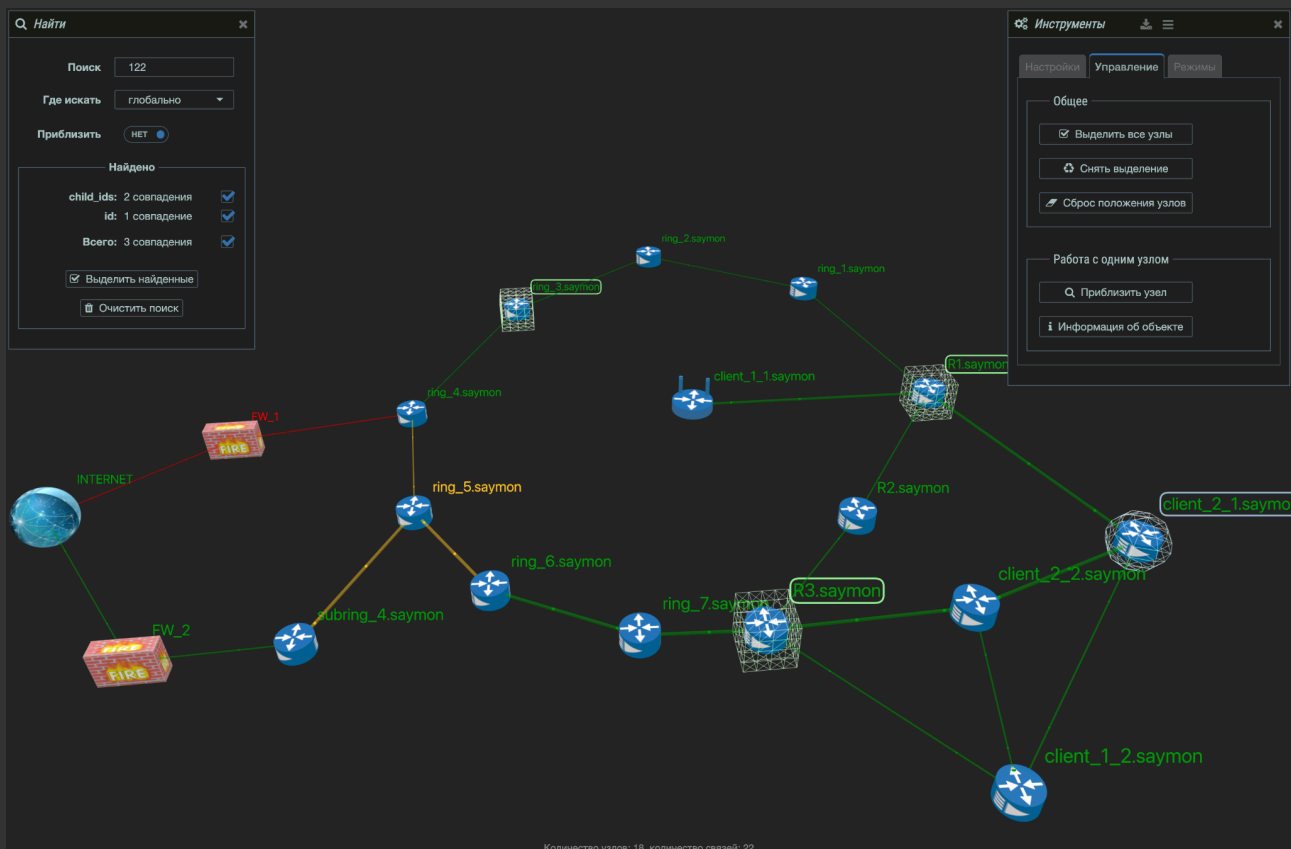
Найти

Поиск 122

Где искать глобально

Приблизить НЕТ

Найдено

child_ids: 2 совпадения

id: 1 совпадение

Всего: 3 совпадения

Выделить найденные

Очистить поиск

Инструменты

Настройки Управление Режимы

Общее

Выделить все узлы

Снять выделение

Сброс положения узлов

Работа с одним узлом

Приблизить узел

Информация об объекте

ring_2.saymon
ring_1.saymon
ring_3.saymon
R1.saymon
client_1_1.saymon
ring_4.saymon
FW_1
INTERNET
ring_5.saymon
R2.saymon
client_2_1.saymon
ring_6.saymon
client_2_2.saymon
R3.saymon
ring_7.saymon
subring_4.saymon
FW_2
FIRE
FIRE
FIRE
client_1_2.saymon

Количество узлов: 18, количество связей: 22